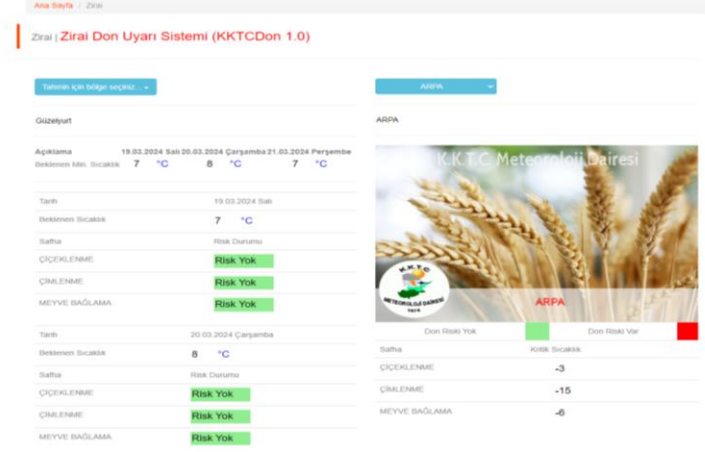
Ana Sayfa / Zirai

Zirai | Zirai Don Uyarı Sistemi (KKTCDon 1.0)

Tahmin için bölge seçiniz...

Güzelyurt

| Açıklama | 19.03.2024 Salı | 20.03.2024 Çarşamba | 21.03.2024 Perşembe |
|---|---|---|---|
| Beklenen Min. Sıcaklık | 7 °C | 8 °C | 7 °C |

| Tarih | 19.03.2024 Salı |
|---|---|
| Beklenen Sıcaklık | 7 °C |
| Safha | Risk Durumu |
| ÇİÇEKLENME | Risk Yok |
| ÇİMLENME | Risk Yok |
| MEYVE BAĞLAMA | Risk Yok |

| Tarih | 20.03.2024 Çarşamba |
|---|---|
| Beklenen Sıcaklık | 8 °C |
| Safha | Risk Durumu |
| ÇİÇEKLENME | Risk Yok |
| ÇİMLENME | Risk Yok |
| MEYVE BAĞLAMA | Risk Yok |

ARPA

ARPA

K.K.T.C. Meteoroloji Dairesi

K.K.T.C. METEOROLOJİ DAİRESİ 1974

ARPA

Don Riski Yok | Don Riski Var

| Safha | Kritik Sıcaklık |
|---|---|
| ÇİÇEKLENME | -3 |
| ÇİMLENME | -15 |
| MEYVE BAĞLAMA | -6 |